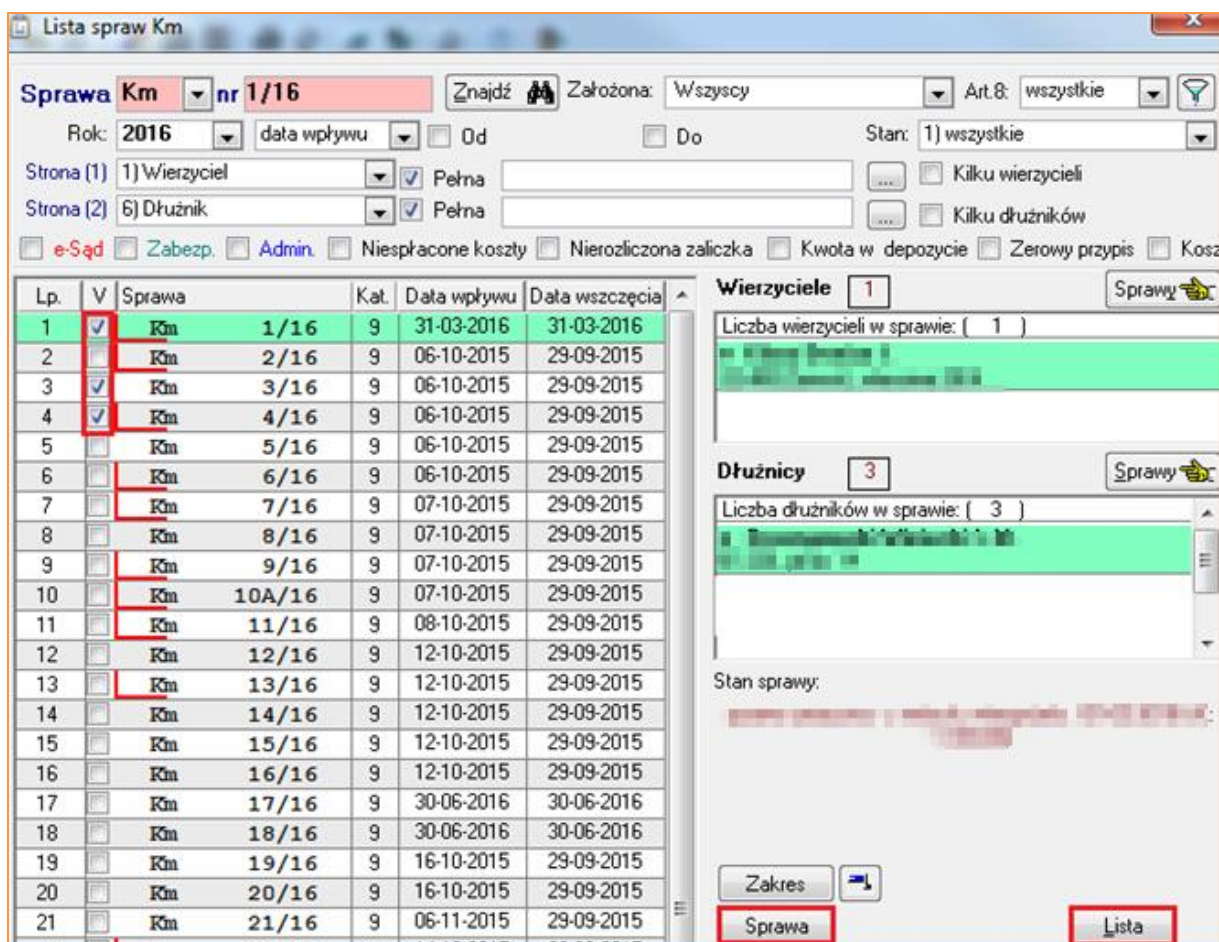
Lista spraw Km

Sprawa Km nr 1/16 Znajdź Założona: Wszyscy Art.8: wszystkie
Rok: 2016 data wpływu Od Do Stan: 1) wszystkie
Strona (1) 1) Wierzyciel Pełna Kilku wierzycieli
Strona (2) 6) Dłużnik Pełna Kilku dłużników
e-Sąd Zabezp. Admin. Niespłacone koszty Nierozliczona zaliczka Kwota w depozycie Zerowy przypis Kosz

| Lp. | V | Sprawa | | Kat. | Data wpływu | Data wszczęcia |
|---|---|---|---|---|---|---|
| 1 | ✓ | Km | 1/16 | 9 | 31-03-2016 | 31-03-2016 |
| 2 | | Km | 2/16 | 9 | 06-10-2015 | 29-09-2015 |
| 3 | ✓ | Km | 3/16 | 9 | 06-10-2015 | 29-09-2015 |
| 4 | ✓ | Km | 4/16 | 9 | 06-10-2015 | 29-09-2015 |
| 5 | | Km | 5/16 | 9 | 06-10-2015 | 29-09-2015 |
| 6 | | Km | 6/16 | 9 | 06-10-2015 | 29-09-2015 |
| 7 | | Km | 7/16 | 9 | 07-10-2015 | 29-09-2015 |
| 8 | | Km | 8/16 | 9 | 07-10-2015 | 29-09-2015 |
| 9 | | Km | 9/16 | 9 | 07-10-2015 | 29-09-2015 |
| 10 | | Km | 10A/16 | 9 | 07-10-2015 | 29-09-2015 |
| 11 | | Km | 11/16 | 9 | 08-10-2015 | 29-09-2015 |
| 12 | | Km | 12/16 | 9 | 12-10-2015 | 29-09-2015 |
| 13 | | Km | 13/16 | 9 | 12-10-2015 | 29-09-2015 |
| 14 | | Km | 14/16 | 9 | 12-10-2015 | 29-09-2015 |
| 15 | | Km | 15/16 | 9 | 12-10-2015 | 29-09-2015 |
| 16 | | Km | 16/16 | 9 | 12-10-2015 | 29-09-2015 |
| 17 | | Km | 17/16 | 9 | 30-06-2016 | 30-06-2016 |
| 18 | | Km | 18/16 | 9 | 30-06-2016 | 30-06-2016 |
| 19 | | Km | 19/16 | 9 | 16-10-2015 | 29-09-2015 |
| 20 | | Km | 20/16 | 9 | 16-10-2015 | 29-09-2015 |
| 21 | | Km | 21/16 | 9 | 06-11-2015 | 29-09-2015 |

Wierzyciele 1 Sprawy
Liczba wierzycieli w sprawie: ( 1 )
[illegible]

Dłużnicy 3 Sprawy
Liczba dłużników w sprawie: ( 3 )
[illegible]

Stan sprawy:
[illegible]

Zakres
Sprawa Lista